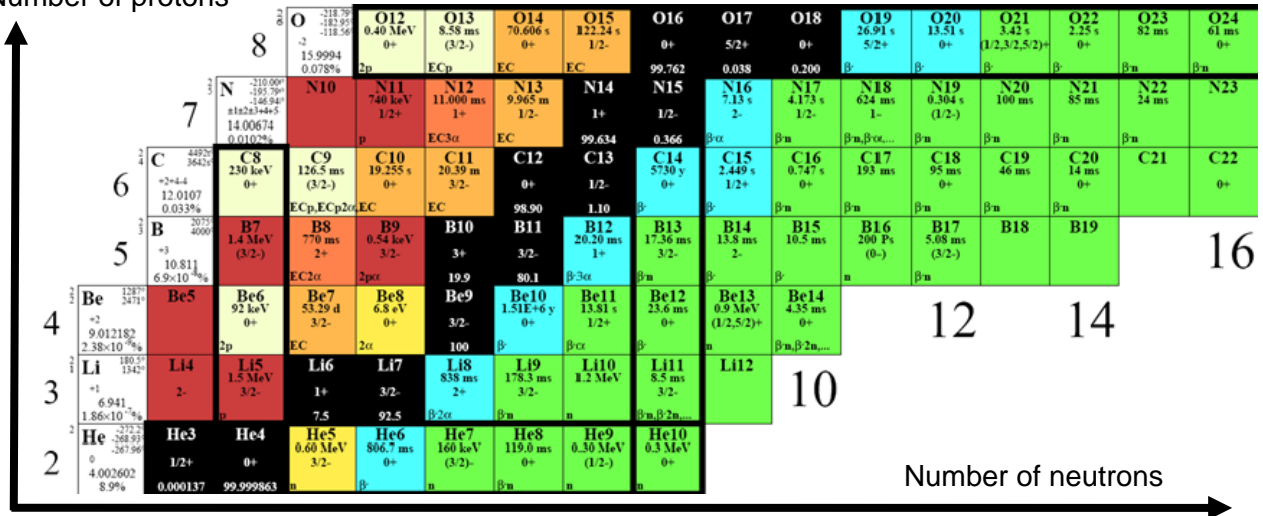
Number of protons

| | | | | | | | | | | | | | | | |
|---|---|---|---|---|---|---|---|---|---|---|---|---|---|---|---|
| 8 | O -218.79 -182.95 -118.56 -2 15.9994 0.078% | O12 0.40 MeV 0+ 2p | O13 8.58 ms (3/2-) ECp | O14 70.606 s 0+ EC | O15 122.24 s 1/2- EC | O16 0+ 99.762 | O17 5/2+ 0.038 | O18 0+ 0.200 | O19 26.91 s 5/2+ β- | O20 13.51 s 0+ β- | O21 3.42 s (1/2,3/2,5/2)+ β- | O22 2.25 s 0+ β- | O23 82 ms βn | O24 61 ms 0+ βn | |
| 7 | N -210.00 -195.79 -146.94 ±1±2±3+4+5 14.00674 0.0102% | N10 | N11 740 keV 1/2+ p | N12 11.000 ms 1+ EC3α | N13 9.965 m 1/2- EC | N14 1+ 99.634 | N15 1/2- 0.366 | N16 7.13 s 2- βα | N17 4.173 s 1/2- βn | N18 624 ms 1- βn,β-α,... | N19 0.304 s (1/2-) βn | N20 100 ms βn | N21 85 ms βn | N22 24 ms βn | N23 |
| 6 | C 4492 3642 +2+4-4 12.0107 0.033% | C8 230 keV 0+ | C9 126.5 ms (3/2-) ECp,ECp2α | C10 19.255 s 0+ EC | C11 20.39 m 3/2- EC | C12 0+ 98.90 | C13 1/2- 1.10 | C14 5730 y 0+ β- | C15 2.449 s 1/2+ β- | C16 0.747 s 0+ βn | C17 193 ms βn | C18 95 ms 0+ βn | C19 46 ms βn | C20 14 ms 0+ βn | C21 | C22 0+ |
| 5 | B 2075 4000 +3 10.811 6.9×10⁻⁴% | B7 1.4 MeV (3/2-) | B8 770 ms 2+ EC2α | B9 0.54 keV 3/2- 2pα | B10 3+ 19.9 | B11 3/2- 80.1 | B12 20.20 ms 1+ β-3α | B13 17.36 ms 3/2- βn | B14 13.8 ms 2- β- | B15 10.5 ms β- | B16 200 Ps (0-) n | B17 5.08 ms (3/2-) βn | B18 | B19 | 16 |
| 4 | Be 1287 2471 +2 9.012182 2.38×10⁻⁹% | Be5 | Be6 92 keV 0+ 2p | Be7 53.29 d 3/2- EC | Be8 6.8 eV 0+ 2α | Be9 3/2- 100 | Be10 1.51E+6 y 0+ β- | Be11 13.81 s 1/2+ βα | Be12 23.6 ms 0+ βn | Be13 0.9 MeV (1/2,5/2)+ n | Be14 4.35 ms 0+ βn,β-2n,... | | 12 | | 14 |
| 3 | Li 180.5 1342 +1 6.941 1.86×10⁻⁷% | Li4 2- | Li5 1.5 MeV 3/2- n | Li6 1+ 7.5 | Li7 3/2- 92.5 | Li8 838 ms 2+ β-2α | Li9 178.3 ms 3/2- βn | Li10 1.2 MeV n | Li11 8.5 ms 3/2- βn,β-2n,... | Li12 | 10 |
| 2 | He -272.2 -268.93 -267.96 0 4.002602 8.9% | He3 1/2+ 0.000137 | He4 0+ 99.999863 | He5 0.60 MeV 3/2- n | He6 806.7 ms 0+ β- | He7 160 keV (3/2)- n | He8 119.0 ms 0+ βn | He9 0.30 MeV (1/2-) n | He10 0.3 MeV 0+ n |

Number of neutrons